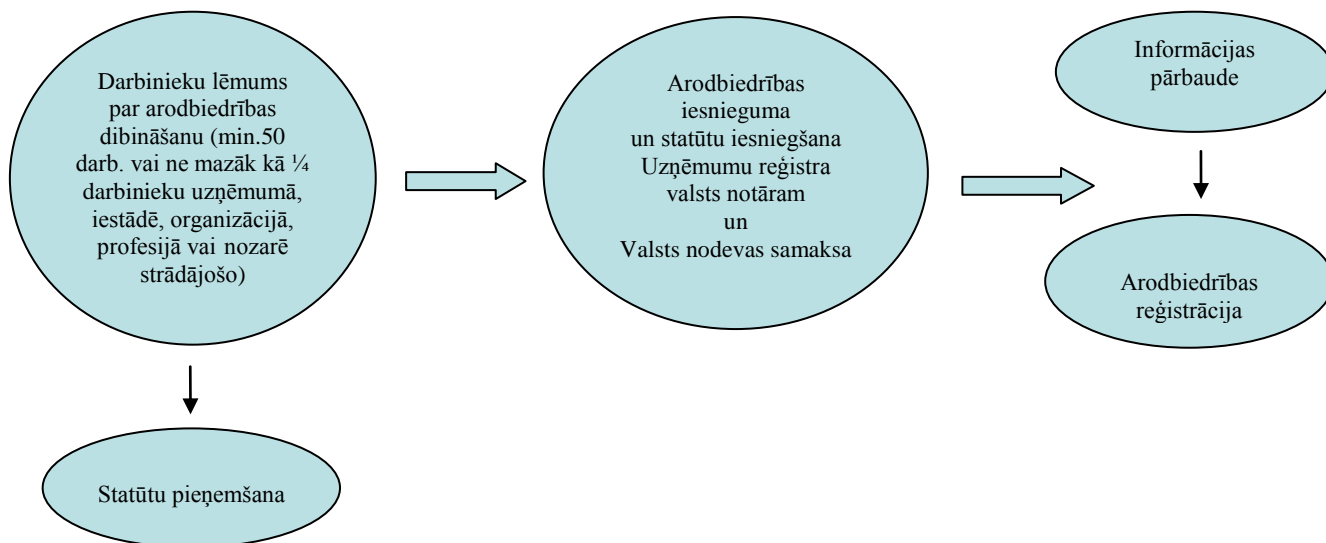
Darbinieku lēmums par arodbiedrības dibināšanu (min.50 darb. vai ne mazāk kā ¼ darbinieku uzņēmumā, iestādē, organizācijā, profesijā vai nozarē strādājošo)

Statūtu pieņemšana

Arodbiedrības iesnieguma un statūtu iesniegšana Uzņēmumu reģistra valsts notāram un Valsts nodevas samaksa

Informācijas pārbaude

Arodbiedrības reģistrācija